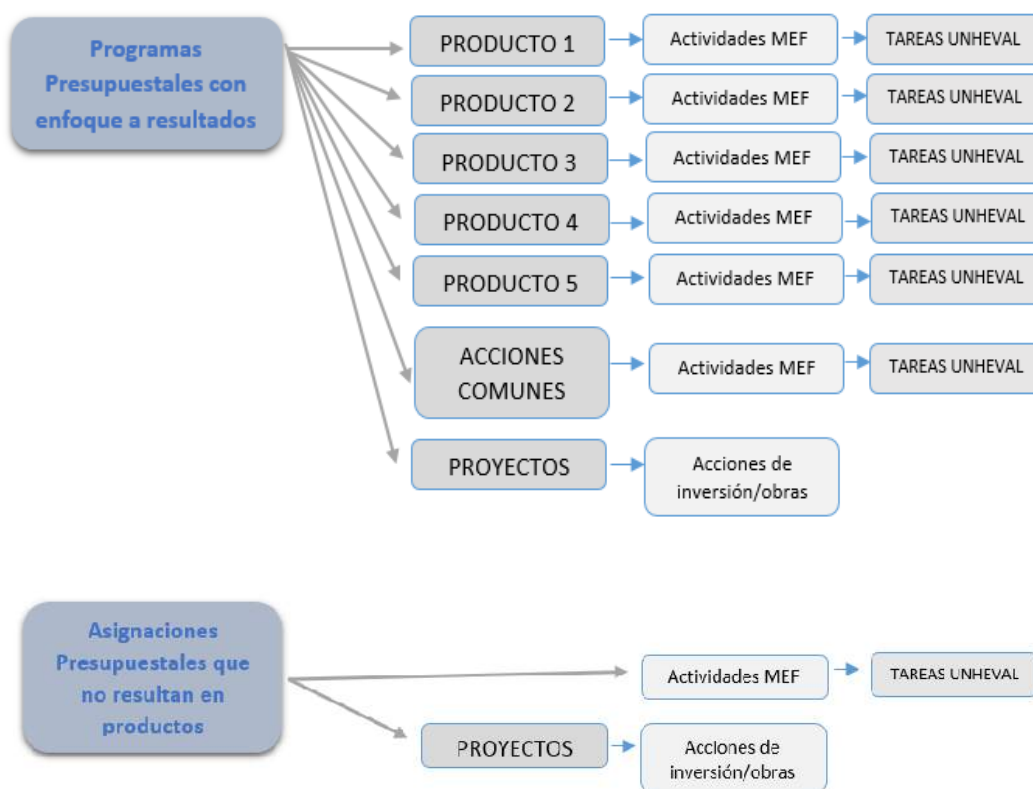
Programas Presupuestales con enfoque a resultados

PRODUCTO 1
Actividades MEF
TAREAS UNHEVAL

PRODUCTO 2
Actividades MEF
TAREAS UNHEVAL

PRODUCTO 3
Actividades MEF
TAREAS UNHEVAL

PRODUCTO 4
Actividades MEF
TAREAS UNHEVAL

PRODUCTO 5
Actividades MEF
TAREAS UNHEVAL

ACCIONES COMUNES
Actividades MEF
TAREAS UNHEVAL

PROYECTOS
Acciones de inversión/obras

Asignaciones Presupuestales que no resultan en productos

Actividades MEF
TAREAS UNHEVAL

PROYECTOS
Acciones de inversión/obras